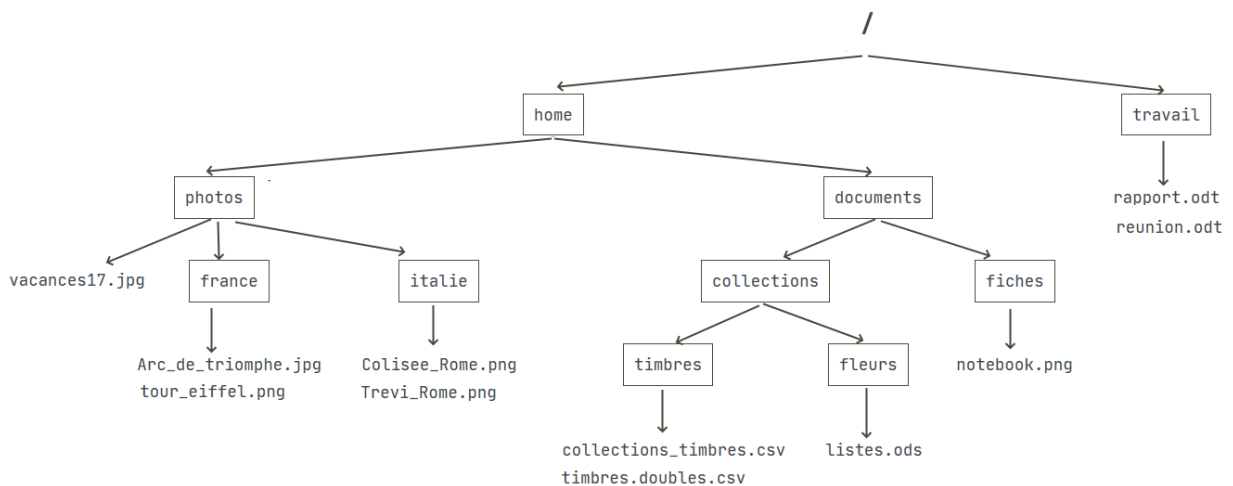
/

home

travail

rapport.odt
reunion.odt

photos

documents

vacances17.jpg

france

Arc_de_triomphe.jpg
tour_eiffel.png

italie

Colisee_Rome.png
Trevi_Rome.png

collections

timbres

collections_timbres.csv
timbres.doubles.csv

fleurs

listes.ods

fiches

notebook.png